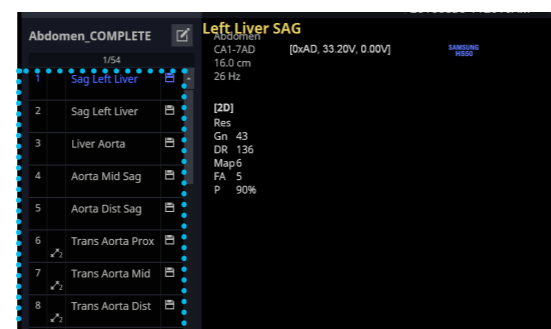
Abdomen_COMPLETE
1/54
1 Sag Left Liver
2 Sag Left Liver
3 Liver Aorta
4 Aorta Mid Sag
5 Aorta Dist Sag
6 Trans Aorta Prox
7 Trans Aorta Mid
8 Trans Aorta Dist

Left Liver SAG
Abdomen
CA1-7AD [0xAD, 33.20V, 0.00V]
16.0 cm
26 Hz
SAMSUNG HS50

[2D]
Res
Gn 43
DR 136
Map 6
FA 5
P 90%